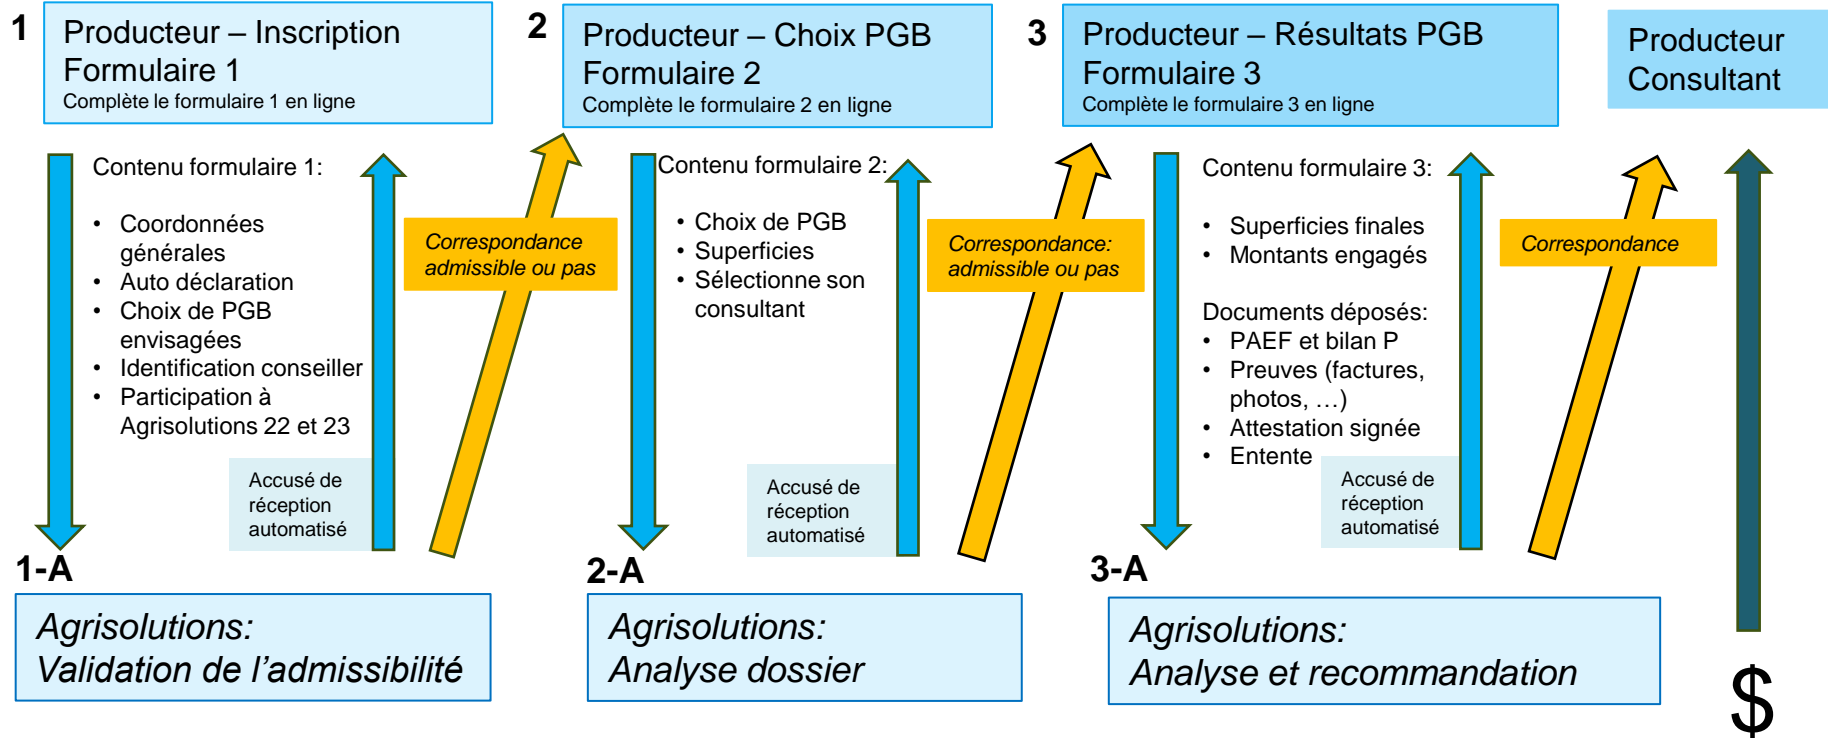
1

Producteur – Inscription
Formulaire 1
Complète le formulaire 1 en ligne

Contenu formulaire 1:

- Coordonnées générales
- Auto déclaration
- Choix de PGB envisagées
- Identification conseiller
- Participation à Agrisolutions 22 et 23

Accusé de réception automatisé

Correspondance admissible ou pas

1-A

Agrisolutions:
Validation de l'admissibilité

2

Producteur – Choix PGB
Formulaire 2
Complète le formulaire 2 en ligne

Contenu formulaire 2:

- Choix de PGB
- Superficies
- Sélectionne son consultant

Accusé de réception automatisé

Correspondance: admissible ou pas

2-A

Agrisolutions:
Analyse dossier

3

Producteur – Résultats PGB
Formulaire 3
Complète le formulaire 3 en ligne

Contenu formulaire 3:

- Superficies finales
- Montants engagés

Documents déposés:

- PAEF et bilan P
- Preuves (factures, photos, …)
- Attestation signée
- Entente

Accusé de réception automatisé

Correspondance

3-A

Agrisolutions:
Analyse et recommandation

Producteur
Consultant

$